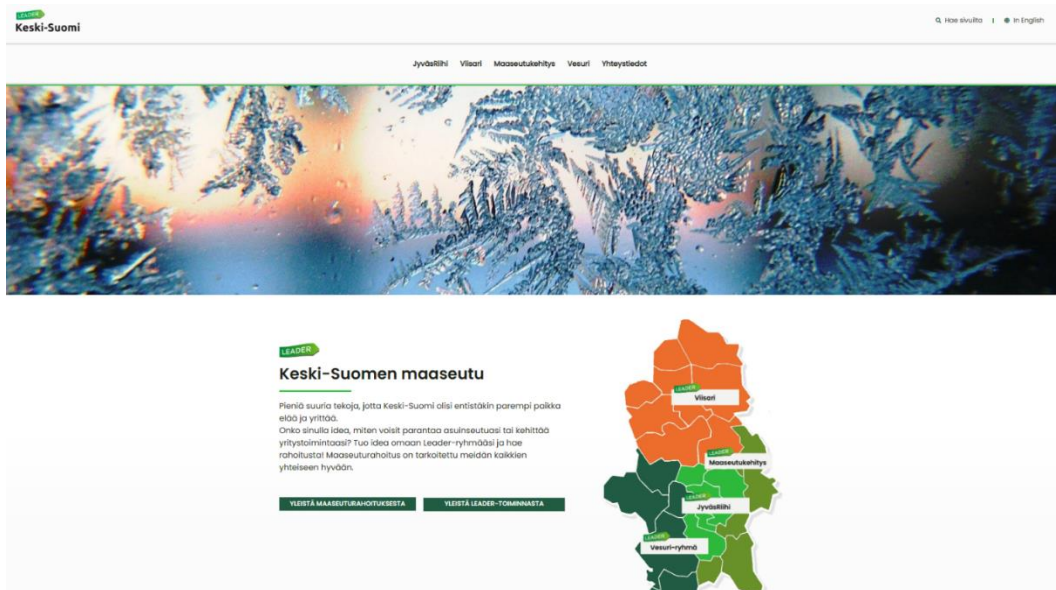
LEADER
Keski-Suomi

Hae sivuilta | In English

JyväsRiihi Viisari Maaseutukehitys Vesuri Yhteystiedot

LEADER

Keski-Suomen maaseutu

Pieniä suuria tekoja, jotta Keski-Suomi olisi entistäkin parempi paikka elää ja yrittää.
Onko sinulla idea, miten voisit parantaa asuinseutuasi tai kehittää yritystoimintaasi? Tuo idea omaan Leader-ryhmääsi ja hae rahoitusta! Maaseuturahoitus on tarkoitettu meidän kaikkien yhteiseen hyvään.

YLEISTÄ MAASEUTURAHOITUKSESTA
YLEISTÄ LEADER-TOIMINNASTA

LEADER
Viisari
LEADER
Maaseutukehitys
LEADER
JyväsRiihi
LEADER
Vesuri-ryhmä